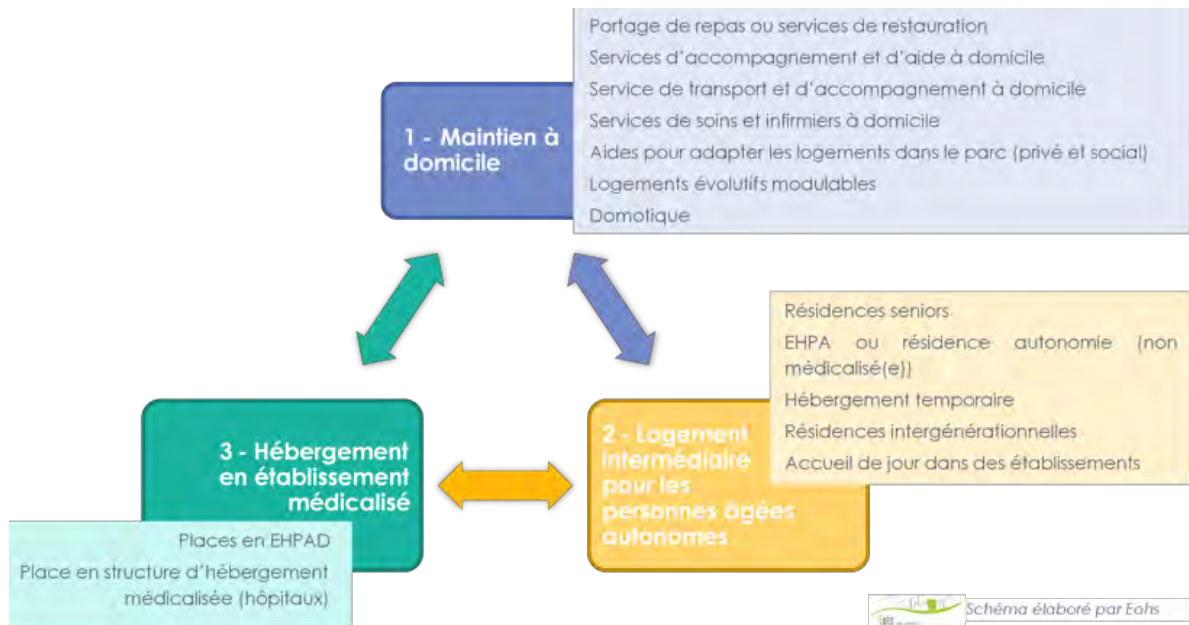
1 - Maintien à domicile

Portage de repas ou services de restauration
Services d'accompagnement et d'aide à domicile
Service de transport et d'accompagnement à domicile
Services de soins et infirmiers à domicile
Aides pour adapter les logements dans le parc (privé et social)
Logements évolutifs modulables
Domotique

Résidences seniors
EHPA ou résidence autonomie (non médicalisé(e))
Hébergement temporaire
Résidences intergénérationnelles
Accueil de jour dans des établissements

2 - Logement intermédiaire pour les personnes âgées autonomes

3 - Hébergement en établissement médicalisé

Places en EHPAD
Place en structure d'hébergement médicalisée (hôpitaux)

Schéma élaboré par Eohs